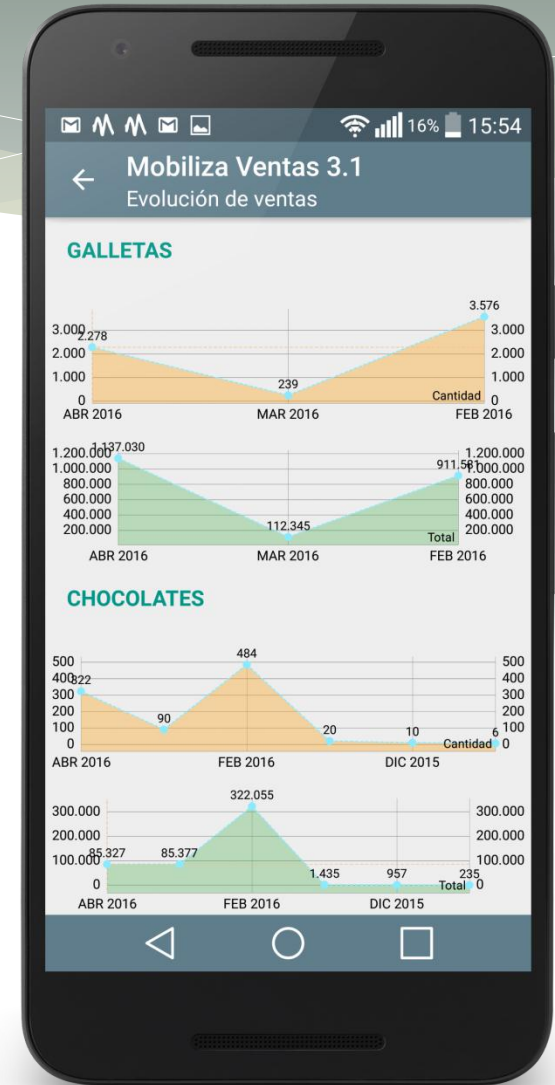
16% 15:54

Mobiliza Ventas 3.1
Evolución de ventas

GALLETAS

3.000
2.000
1.000
0
2.278
239
3.576
3.000
2.000
1.000
Cantidad 0
ABR 2016
MAR 2016
FEB 2016

1.200.000
1.000.000
800.000
600.000
400.000
200.000
1.137.030
112.345
911.581
1.200.000
1.000.000
800.000
600.000
400.000
200.000
Total
ABR 2016
MAR 2016
FEB 2016

CHOCOLATES

500
400
300
200
100
0
322
90
484
20
10
6
500
400
300
200
100
Cantidad 0
ABR 2016
FEB 2016
DIC 2015

300.000
200.000
100.000
0
85.327
85.377
322.055
1.435
957
235
300.000
200.000
100.000
Total 0
ABR 2016
FEB 2016
DIC 2015